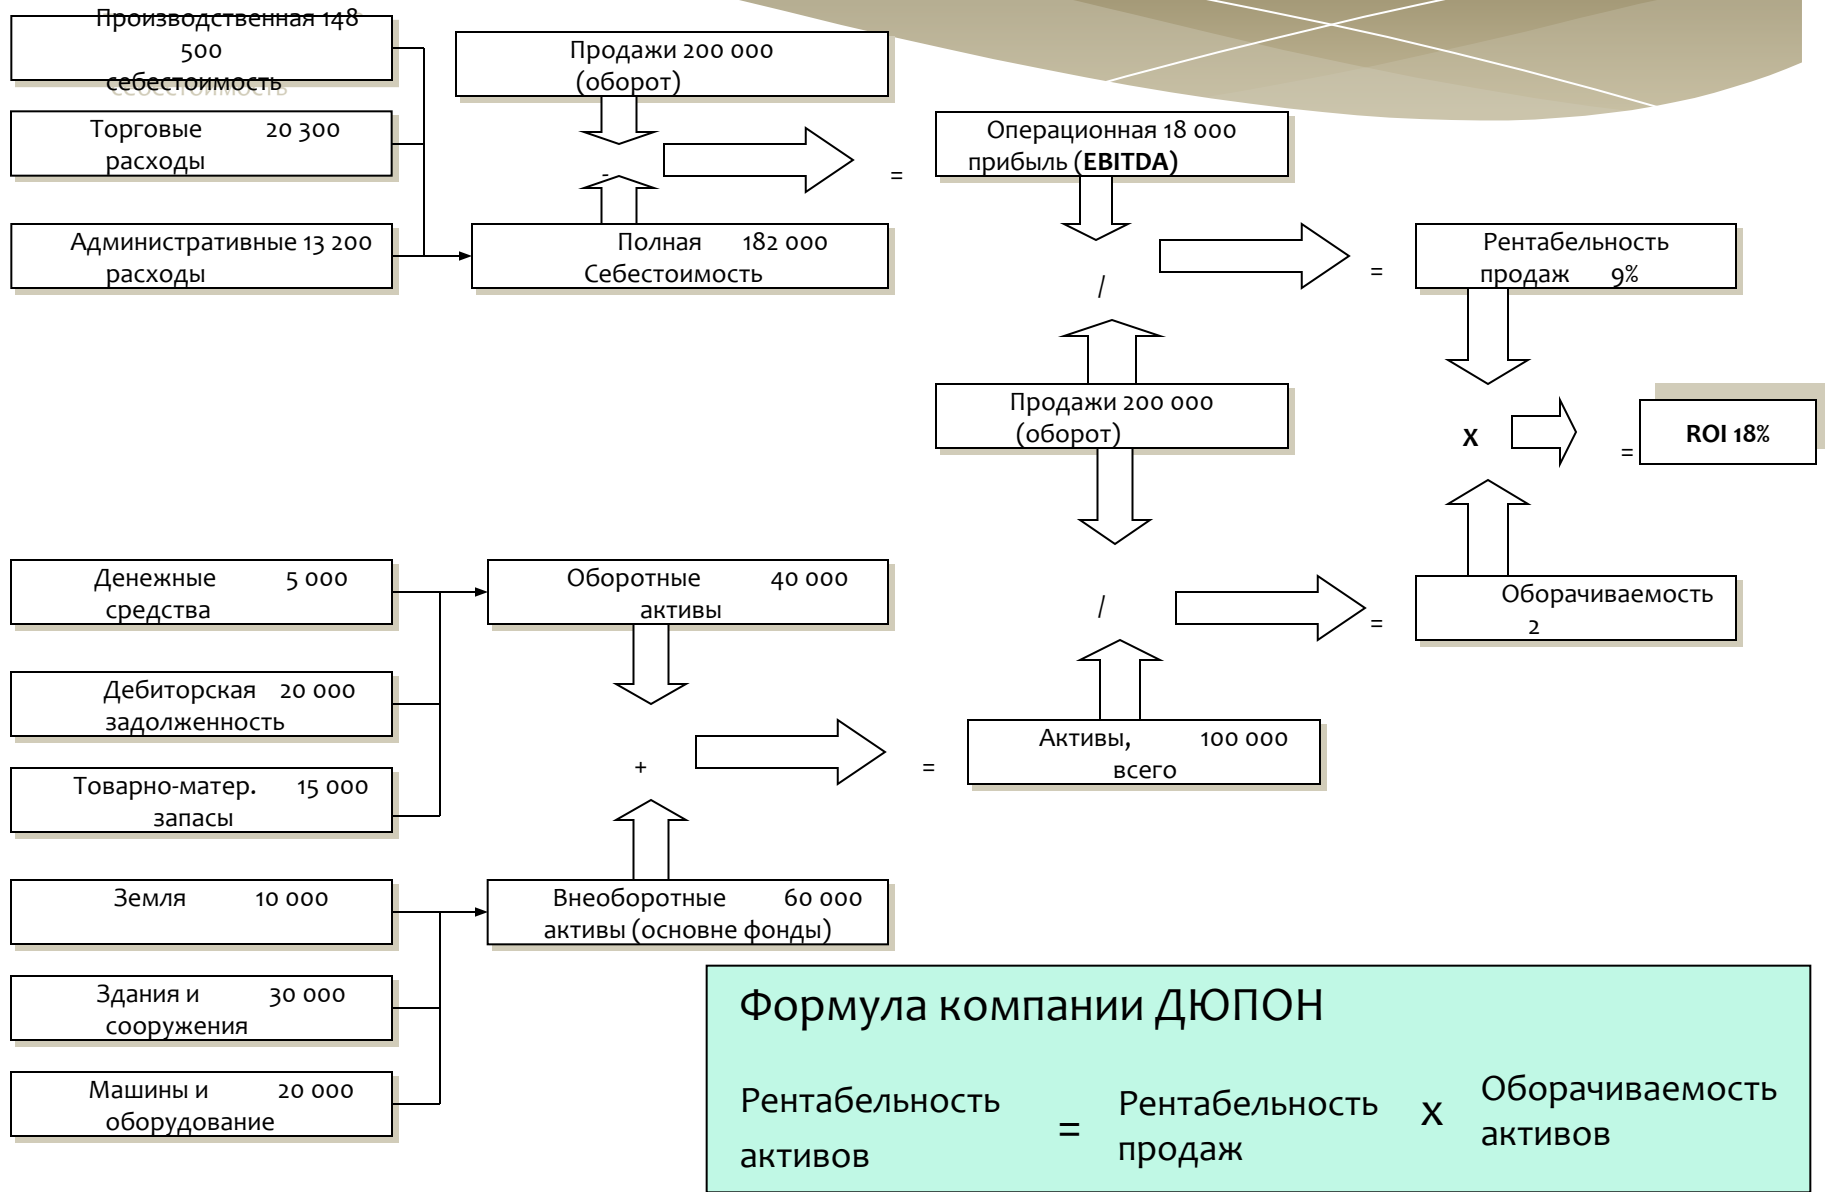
Производственная 148 500 себестоимость

Торговые 20 300 расходы

Административные 13 200 расходы

Продажи 200 000 (оборот)

-

Полная 182 000 Себестоимость

=

Операционная 18 000 прибыль (**EBITDA)**

/

Продажи 200 000 (оборот)

=

Рентабельность продаж 9%

X

=

**ROI 18%**

Денежные 5 000 средства

Дебиторская 20 000 задолженность

Товарно-матер. 15 000 запасы

Оборотные 40 000 активы

+

=

Активы, 100 000 всего

/

=

Оборачиваемость 2

Земля 10 000

Здания и 30 000 сооружения

Машины и 20 000 оборудование

Внеоборотные 60 000 активы (основне фонды)

Формула компании ДЮПОН

Рентабельность активов = Рентабельность продаж X Оборачиваемость активов